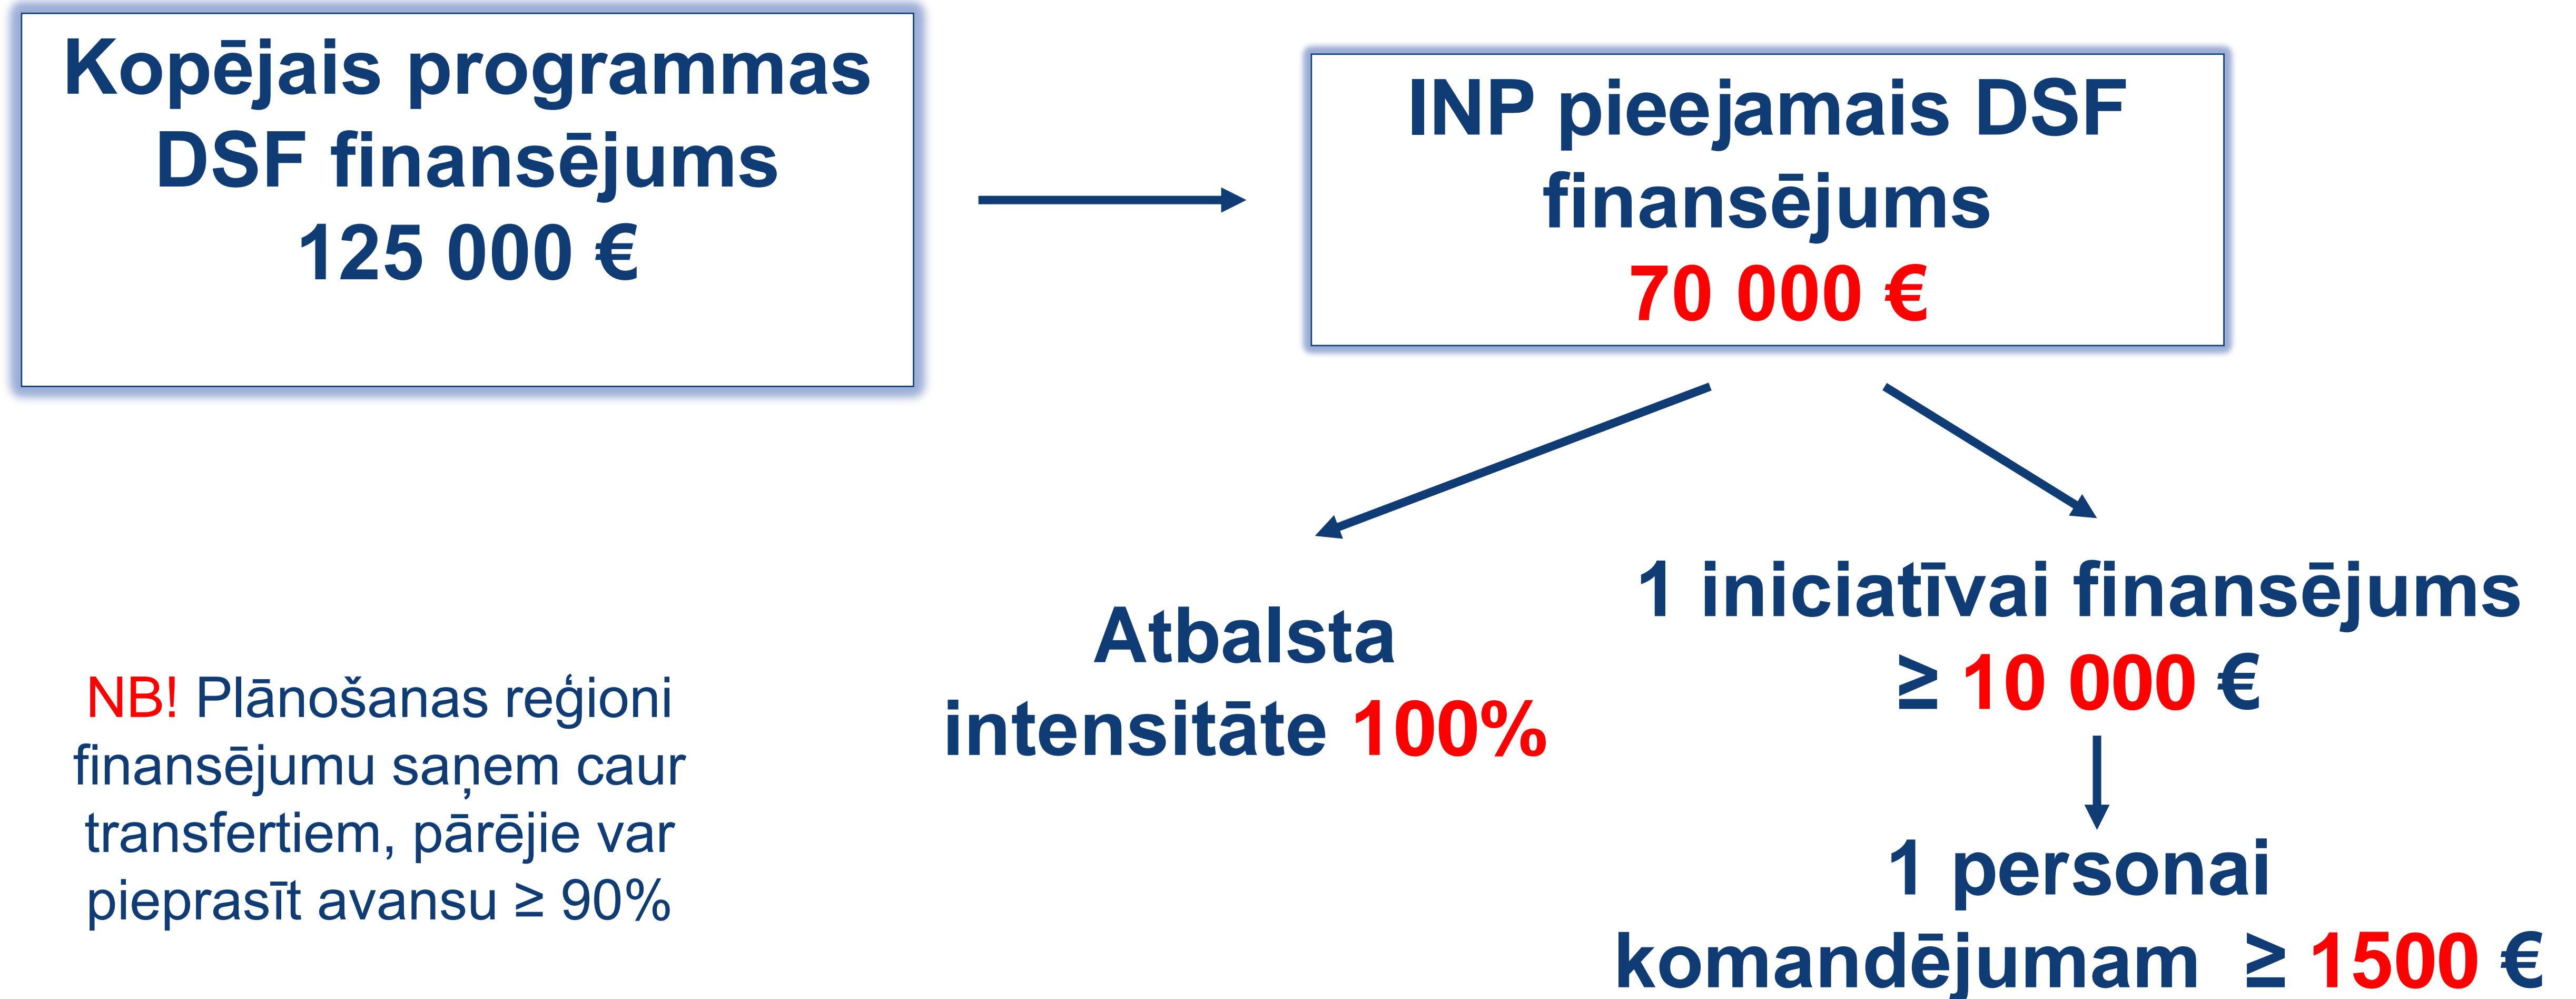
Kopējais programmas DSF finansējums 125 000 €

INP pieejamais DSF finansējums 70 000 €

Atbalsta intensitāte 100%

1 iniciatīvai finansējums ≥ 10 000 €

1 personai komandējumam ≥ 1500 €

NB! Plānošanas reģioni finansējumu saņem caur transfertiem, pārējie var pieprasīt avansu ≥ 90%